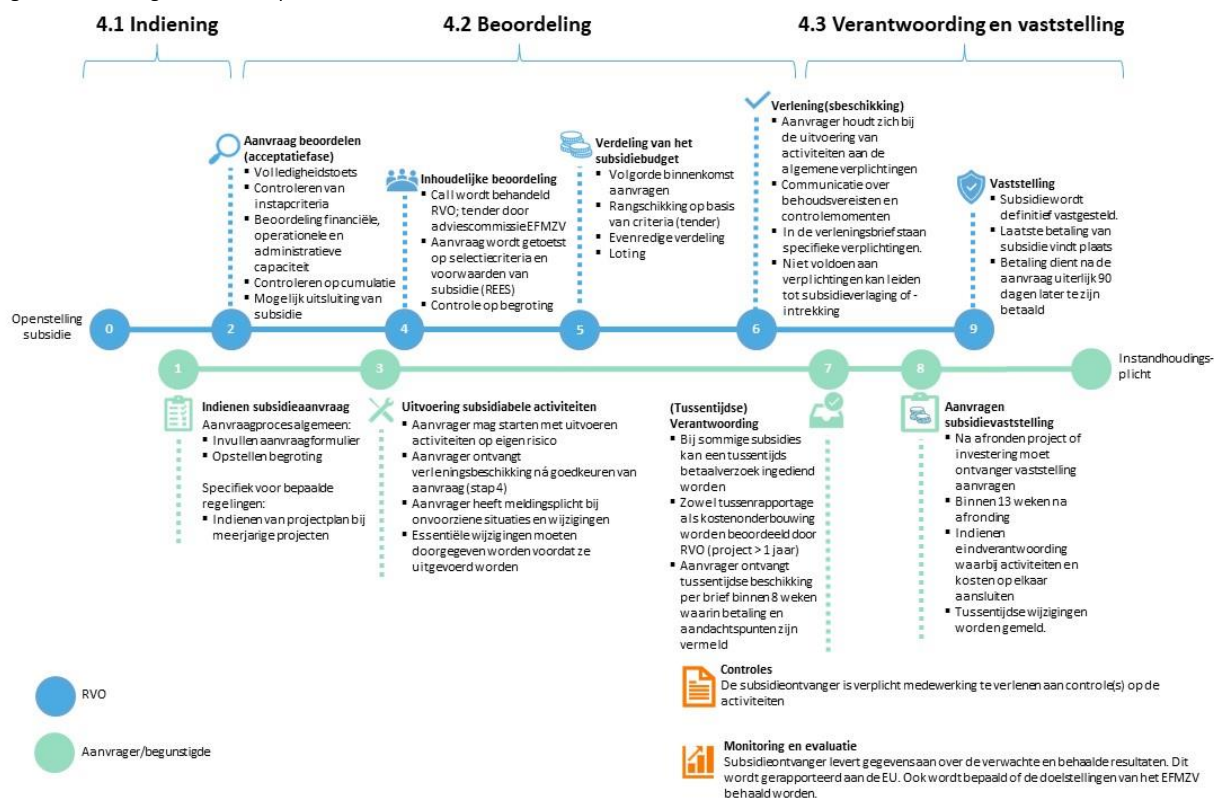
4.1 Indiening

4.2 Beoordeling

4.3 Verantwoording en vaststelling

Aanvraag beoordelen (acceptatiefase)
- Volledigheidstoets
- Controleren van instapcriteria
- Beoordeling financiële, operationele en administratieve capaciteit
- Controleren op cumulatie
- Mogelijk uitsluiting van subsidie

Inhoudelijke beoordeling
- Call wordt behandeld RVO; tender door adviescommissie EFMZV
- Aanvraag wordt getoetst op selectiecriteria en voorwaarden van subsidie (REES)
- Controle op begroting

Verdeling van het subsidiebudget
- Volgorde binnenkomst aanvragen
- Rangschikking op basis van criteria (tender)
- Evenredige verdeling
- Loting

Verlening(sbeschikking)
- Aanvrager houdt zich bij de uitvoering van activiteiten aan de algemene verplichtingen
- Communicatie over behoudsvereisten en controlemomenten
- In de verleningsbrief staan specifieke verplichtingen.
- Niet voldoen aan verplichtingen kan leiden tot subsidieverlaging of -intrekking

Vaststelling
- Subsidie wordt definitief vastgesteld.
- Laatste betaling van subsidie vindt plaats
- Betaling dient na de aanvraag uiterlijk 90 dagen later te zijn betaald

Openstelling subsidie

0

2

4

5

6

9

1

3

7

8

Instandhoudingsplicht

Indienen subsidieaanvraag
Aanvraagproces algemeen:
- Invullen aanvraagformulier
- Opstellen begroting

Specifiek voor bepaalde regelingen:
- Indienen van projectplan bij meerjarige projecten

Uitvoering subsidiabele activiteiten
- Aanvrager mag starten met uitvoeren activiteiten op eigen risico
- Aanvrager ontvangt verleningsbeschikking ná goedkeuren van aanvraag (stap 4)
- Aanvrager heeft meldingsplicht bij onvoorziene situaties en wijzigingen
- Essentiële wijzigingen moeten doorgegeven worden voordat ze uitgevoerd worden

(Tussentijdse) Verantwoording
- Bij sommige subsidies kan een tussentijds betaalverzoek ingediend worden
- Zowel tussenrapportage als kostenonderbouwing worden beoordeeld door RVO (project > 1 jaar)
- Aanvrager ontvangt tussentijdse beschikking per brief binnen 8 weken waarin betaling en aandachtspunten zijn vermeld

Aanvragen subsidievaststelling
- Na afronden project of investering moet ontvanger vaststelling aanvragen
- Binnen 13 weken na afronding
- Indienen eindverantwoording waarbij activiteiten en kosten op elkaar aansluiten
- Tussentijdse wijzigingen worden gemeld.

Controles
De subsidieontvanger is verplicht medewerking te verlenen aan controle(s) op de activiteiten

Monitoring en evaluatie
Subsidieontvanger levert gegevens aan over de verwachte en behaalde resultaten. Dit wordt gerapporteerd aan de EU. Ook wordt bepaald of de doelstellingen van het EFMZV behaald worden.

RVO

Aanvrager/begunstigde